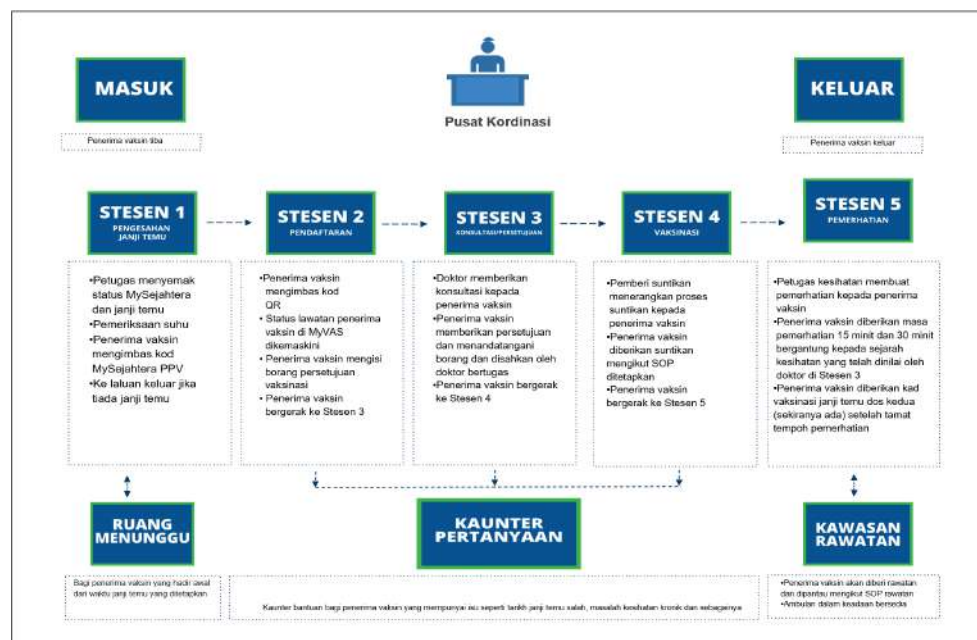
MASUK

Penerima vaksin tiba

Pusat Kordinasi

KELUAR

Penerima vaksin keluar

STESEN 1
PENGESAHAN JANJI TEMU

•Petugas menyemak status MySejahtera dan janji temu
•Pemeriksaan suhu
•Penerima vaksin mengimbas kod MySejahtera PPV
•Ke laluan keluar jika tiada janji temu

STESEN 2
PENDAFTARAN

•Penerima vaksin mengimbas kod QR
•Status lawatan penerima vaksin di MyVAS dikemaskini
•Penerima vaksin mengisi borang persetujuan vaksinasi
•Penerima vaksin bergerak ke Stesen 3

STESEN 3
KONSULTASI/PERSETUJUAN

•Doktor memberikan konsultasi kepada penerima vaksin
•Penerima vaksin memberikan persetujuan dan menandatangani borang dan disahkan oleh doktor bertugas
•Penerima vaksin bergerak ke Stesen 4

STESEN 4
VAKSINASI

•Pemberi suntikan menerangkan proses suntikan kepada penerima vaksin
•Penerima vaksin diberikan suntikan mengikut SOP ditetapkan
•Penerima vaksin bergerak ke Stesen 5

STESEN 5
PEMERHATIAN

•Petugas kesihatan membuat pemerhatian kepada penerima vaksin
•Penerima vaksin diberikan masa pemerhatian 15 minit dan 30 minit bergantung kepada sejarah kesihatan yang telah dinilai oleh doktor di Stesen 3
•Penerima vaksin diberikan kad vaksinasi janji temu dos kedua (sekiranya ada) setelah tamat tempoh pemerhatian

RUANG MENUNGGU

Bagi penerima vaksin yang hadir awal dari waktu janji temu yang ditetapkan

KAUNTER PERTANYAAN

Kaunter bantuan bagi penerima vaksin yang mempunyai isu seperti tarikh janji temu salah, masalah kesihatan kronik dan sebagainya

KAWASAN RAWATAN

•Penerima vaksin akan diberi rawatan dan dipantau mengikut SOP rawatan
•Ambulan dalam keadaan bersedia